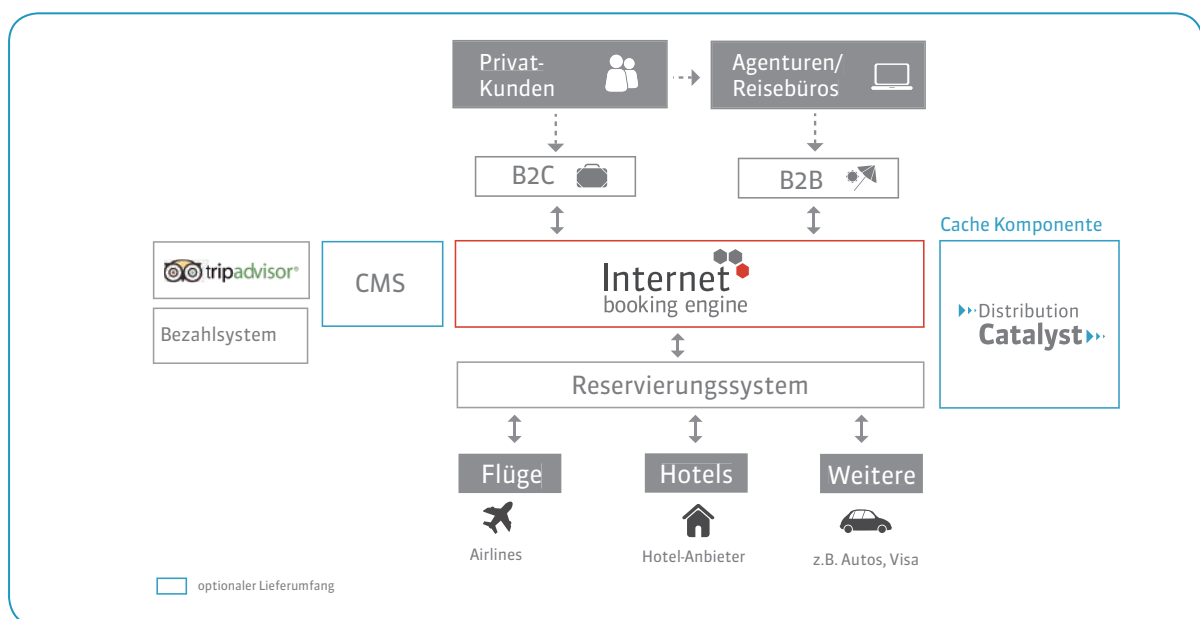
Privat-Kunden

Agenturen/ Reisebüros

B2C

B2B

Cache Komponente

tripadvisor

CMS

Internet
booking engine

Bezahlsystem

Distribution
Catalyst

Reservierungssystem

Flüge

Hotels

Weitere

Airlines

Hotel-Anbieter

z.B. Autos, Visa

optionaler Lieferumfang